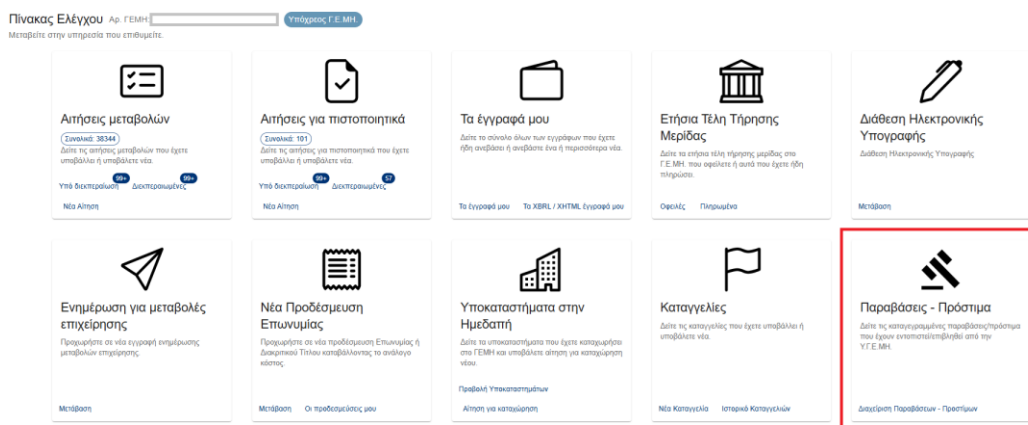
Πίνακας Ελέγχου Αρ. ΓΕΜΗ: Υπόχρεος Γ.Ε.ΜΗ.
Μεταβείτε στην υπηρεσία που επιθυμείτε.

Αιτήσεις μεταβολών
Συνολικά: 38344
Δείτε τις αιτήσεις μεταβολών που έχετε υποβάλλει ή υποβάλετε νέα.
Υπό διεκπεραίωση 99+ Διεκπεραιωμένες 99+
Νέα Αίτηση

Αιτήσεις για πιστοποιητικά
Συνολικά: 101
Δείτε τις αιτήσεις για πιστοποιητικά που έχετε υποβάλλει ή υποβάλετε νέα.
Υπό διεκπεραίωση 99+ Διεκπεραιωμένες 57
Νέα Αίτηση

Τα έγγραφά μου
Δείτε το σύνολο όλων των εγγράφων που έχετε ήδη ανεβάσει ή ανεβάστε ένα ή περισσότερα νέα.
Τα έγγραφά μου Τα XBRL / XHTML έγγραφά μου

Ετήσια Τέλη Τήρησης Μερίδας
Δείτε τα ετήσια τέλη τήρησης μερίδας στο Γ.Ε.ΜΗ. που οφείλετε ή αυτά που έχετε ήδη πληρώσει.
Οφειλές Πληρωμένα

Διάθεση Ηλεκτρονικής Υπογραφής
Διάθεση Ηλεκτρονικής Υπογραφής
Μετάβαση

Ενημέρωση για μεταβολές επιχείρησης
Προχωρήστε σε νέα εγγραφή ενημέρωσης μεταβολών επιχείρησης.
Μετάβαση

Νέα Προδέσμευση Επωνυμίας
Προχωρήστε σε νέα προδέσμευση Επωνυμίας ή Διακριτικού Τίτλου καταβάλλοντας το ανάλογο κόστος.
Μετάβαση Οι προδεσμεύσεις μου

Υποκαταστήματα στην Ημεδαπή
Δείτε τα υποκαταστήματα που έχετε καταχωρήσει στο ΓΕΜΗ και υποβάλετε αίτηση για καταχώρηση νέου.
Προβολή Υποκαταστημάτων
Αίτηση για καταχώρηση

Καταγγελίες
Δείτε τις καταγγελίες που έχετε υποβάλλει ή υποβάλετε νέα.
Νέα Καταγγελία Ιστορικό Καταγγελιών

Παραβάσεις - Πρόστιμα
Δείτε τις καταγεγραμμένες παραβάσεις/πρόστιμα που έχουν εντοπιστεί/επιβληθεί από την Υ.Γ.Ε.ΜΗ.
Διαχείριση Παραβάσεων - Προστίμων